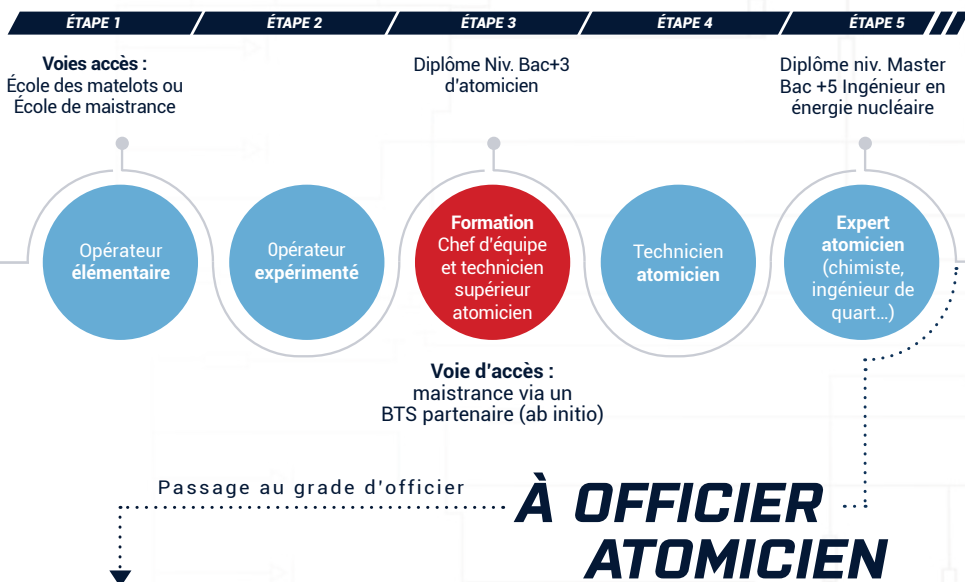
ÉTAPE 1 ÉTAPE 2 ÉTAPE 3 ÉTAPE 4 ÉTAPE 5

Voies accès : École des matelots ou École de maistrance

Diplôme Niv. Bac+3 d'atomicien

Diplôme niv. Master Bac +5 Ingénieur en énergie nucléaire

Opérateur élémentaire

Opérateur expérimenté

Formation Chef d'équipe et technicien supérieur atomicien

Technicien atomicien

Expert atomicien (chimiste, ingénieur de quart...)

Voie d'accès : maistrance via un BTS partenaire (ab initio)

Passage au grade d'officier

À OFFICIER ATOMICIEN